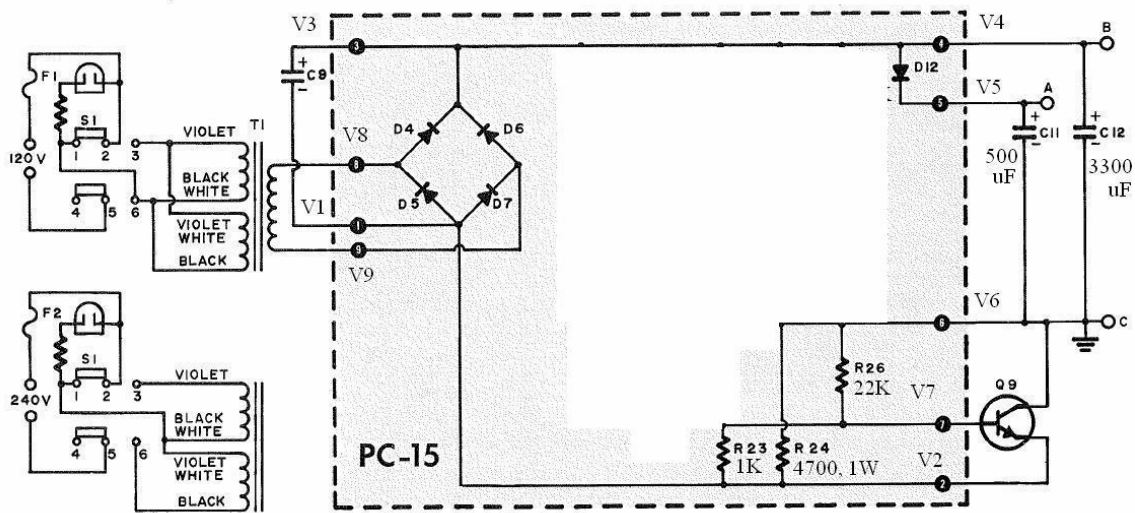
F1
S1
1 2 3
120V
4 5 6
VIOLET
T1
BLACK
WHITE
VIOLET
WHITE
BLACK
F2
S1
1 2 3
240V
4 5 6
VIOLET
BLACK
WHITE
VIOLET
WHITE
BLACK
V3
3
C9
V8
8
V1
1
9
V9
D4
D6
D5
D7
PC-15
4
V4
D12
5
V5
A
C11
500
uF
C12
3300
uF
B
V6
6
C
R26
22K
V7
7
Q9
R23
1K
R24
4700, 1W
V2
2